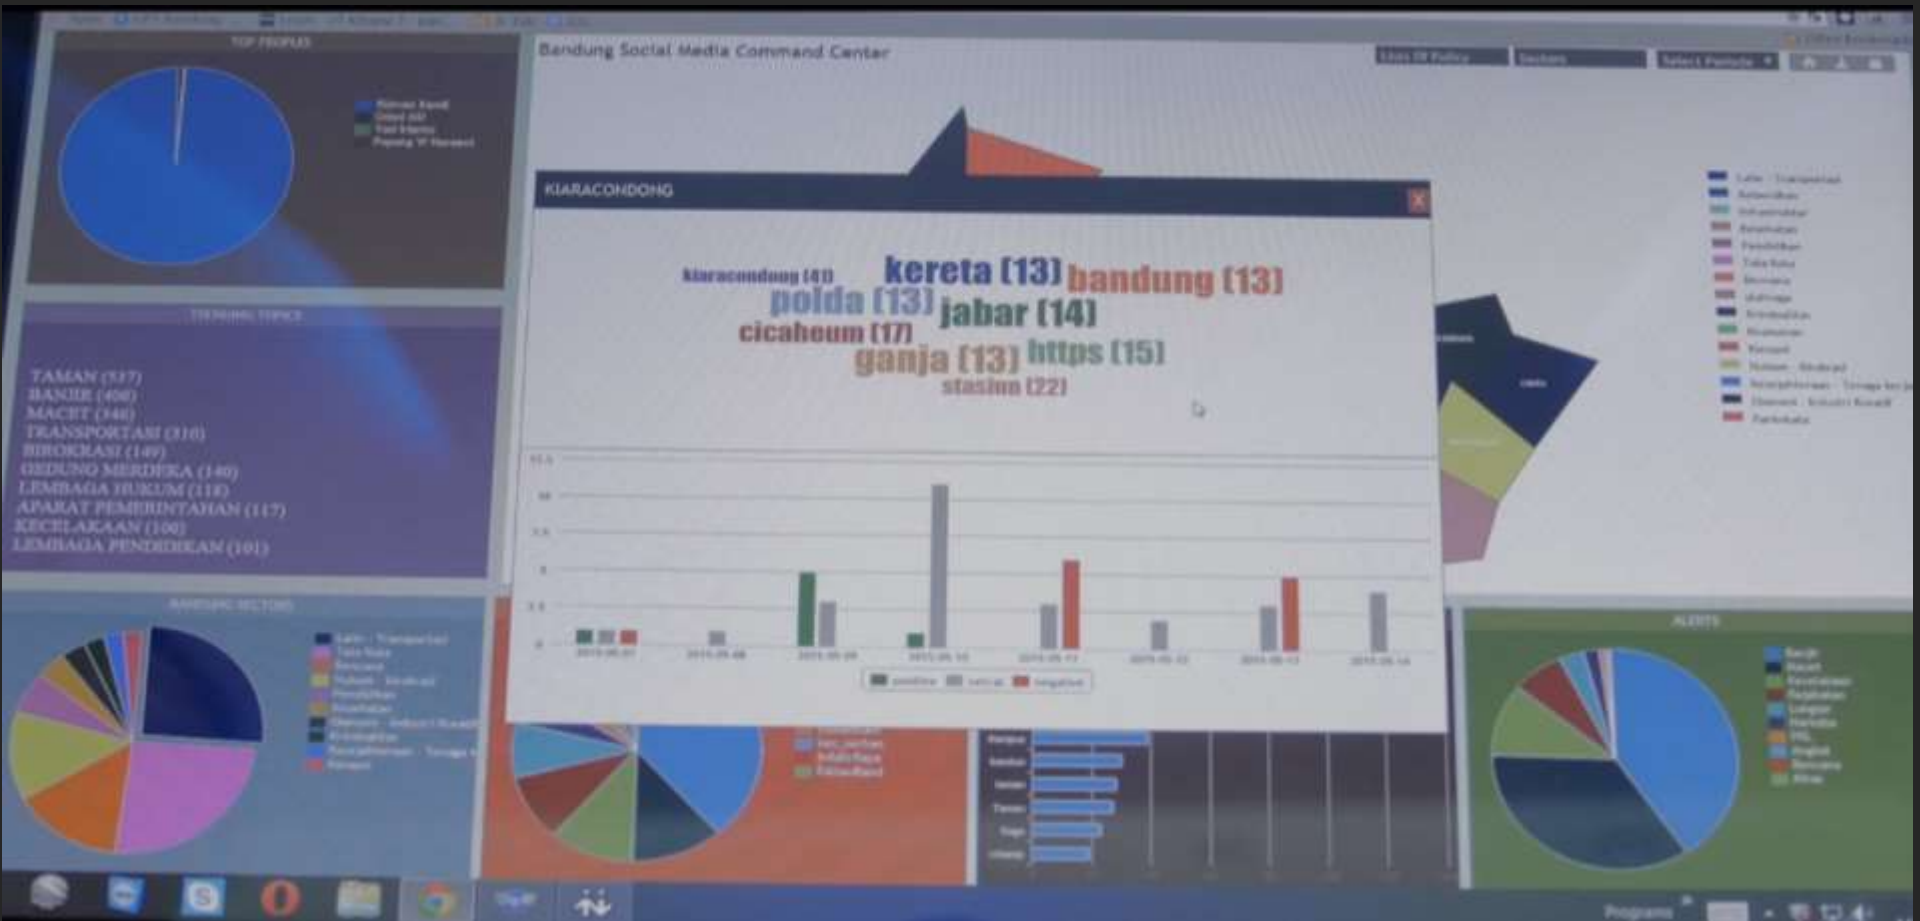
TOP PEOPLES

Bandung Social Media Command Center

KIARACONDONG

kiaracondong (41)
kereta (13)
bandung (13)
polda (13)
jabar (14)
cicaheum (17)
ganja (13)
https (15)
stasiun (22)

TRENDING TOPICS

TAMAN (517)
BANJIR (408)
MACET (346)
TRANSPORTASI (310)
BIROKRASI (149)
GEDUNG MERDEKA (140)
LEMBAGA HUKUM (118)
APARAT PEMERINTAHAN (117)
KECELAKAAN (100)
LEMBAGA PENDIDIKAN (101)

BANDUNG SECTORS

ALERTS

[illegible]